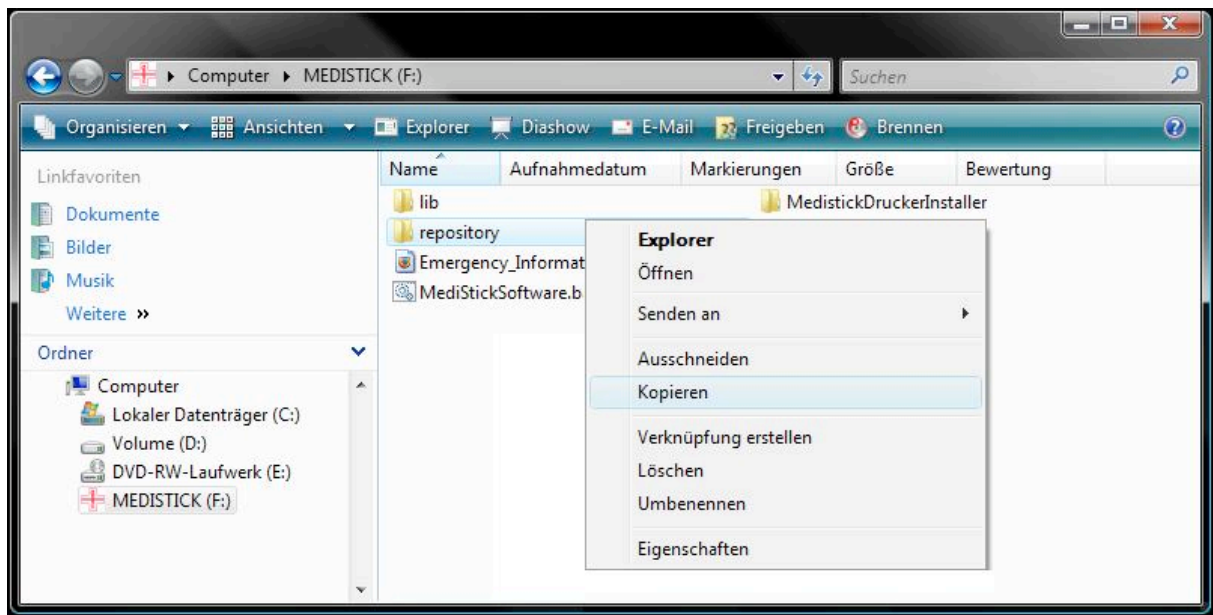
Computer ▸ MEDISTICK (F:)

Suchen

Organisieren ▾ Ansichten ▾ Explorer Diashow E-Mail Freigeben Brennen

Linkfavoriten
Dokumente
Bilder
Musik
Weitere »

Ordner
Computer
Lokaler Datenträger (C:)
Volume (D:)
DVD-RW-Laufwerk (E:)
MEDISTICK (F:)

| Name | Aufnahmedatum | Markierungen | Größe | Bewertung |
|---|---|---|---|---|

lib
repository
Emergency_Informat
MediStickSoftware.b
MedistickDruckerInstaller

Explorer
Öffnen
Senden an
Ausschneiden
Kopieren
Verknüpfung erstellen
Löschen
Umbenennen
Eigenschaften